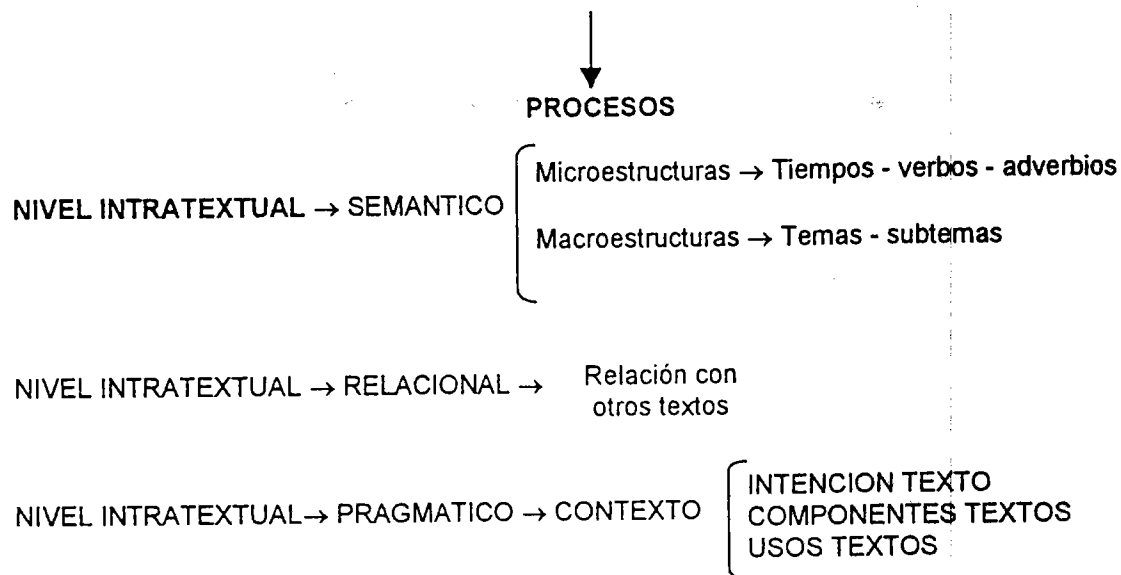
PROCESOS

NIVEL INTRATEXTUAL → SEMANTICO

Microestructuras → Tiempos - verbos - adverbios

Macroestructuras → Temas - subtemas

NIVEL INTRATEXTUAL → RELACIONAL → Relación con otros textos

NIVEL INTRATEXTUAL→ PRAGMATICO → CONTEXTO

INTENCION TEXTO
COMPONENTES TEXTOS
USOS TEXTOS